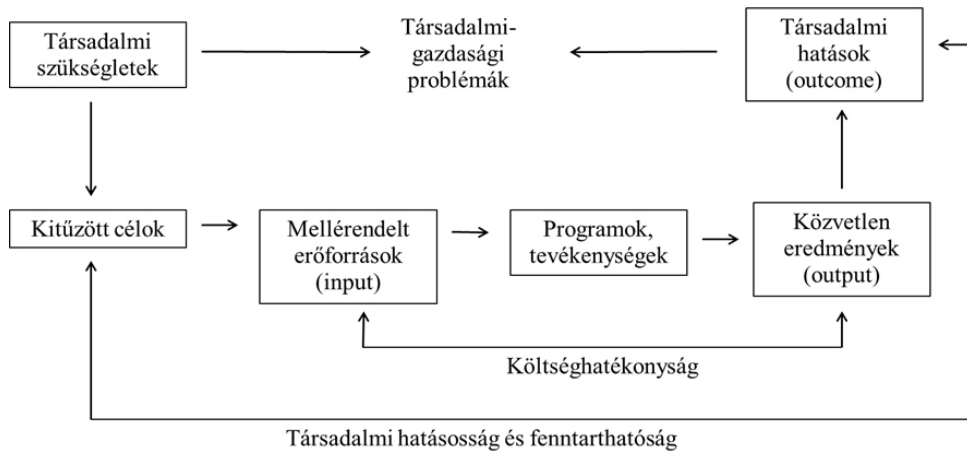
Társadalmi szükségletek

Társadalmi-gazdasági problémák

Társadalmi hatások (outcome)

Kitűzött célok

Mellérendelt erőforrások (input)

Programok, tevékenységek

Közvetlen eredmények (output)

Költséghatékonyság

Társadalmi hatásosság és fenntarthatóság